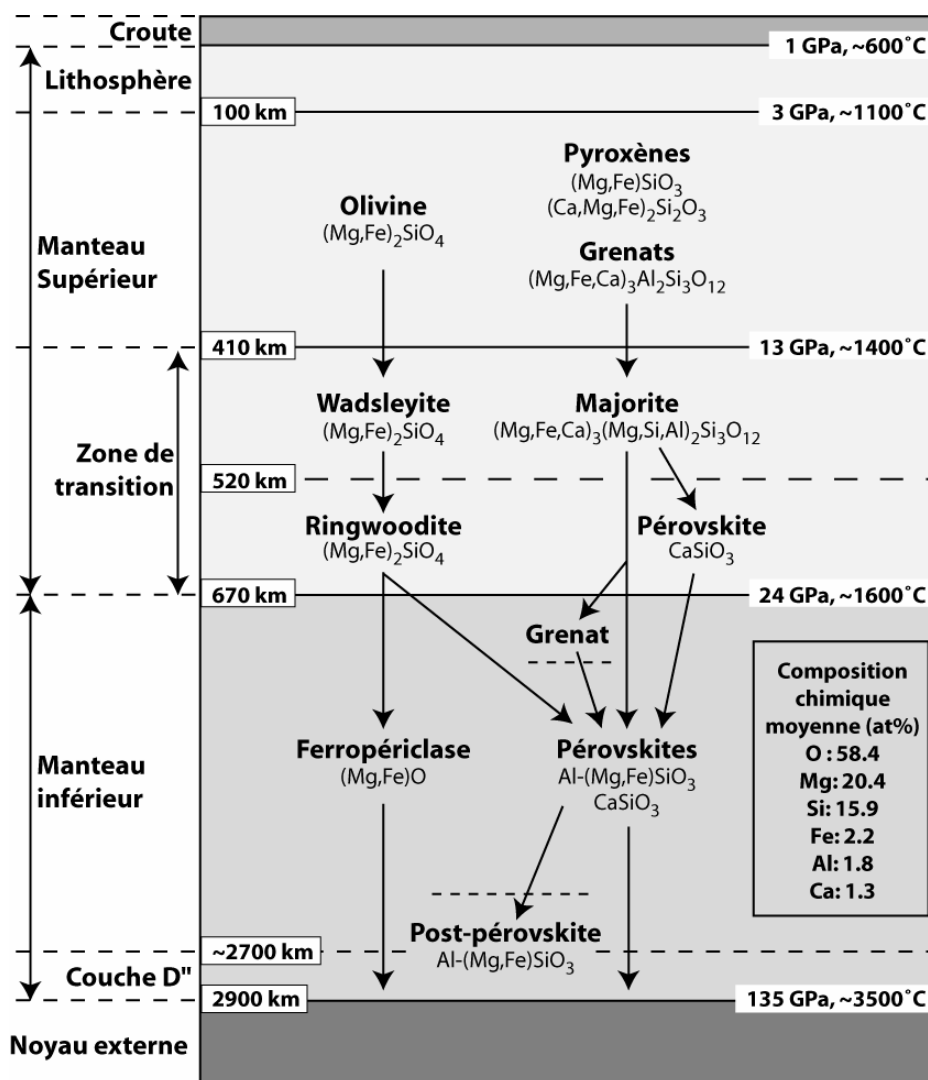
Croute
1 GPa, ~600°C
Lithosphère
100 km
3 GPa, ~1100°C
Pyroxènes
$(Mg,Fe)SiO_3$
$(Ca,Mg,Fe)_2Si_2O_3$
Olivine
$(Mg,Fe)_2SiO_4$
Manteau Supérieur
Grenats
$(Mg,Fe,Ca)_3Al_2Si_3O_{12}$
410 km
13 GPa, ~1400°C
Wadsleyite
$(Mg,Fe)_2SiO_4$
Majorite
$(Mg,Fe,Ca)_3(Mg,Si,Al)_2Si_3O_{12}$
Zone de transition
520 km
Ringwoodite
$(Mg,Fe)_2SiO_4$
Pérovskite
$CaSiO_3$
670 km
24 GPa, ~1600°C
Grenat
Composition chimique moyenne (at%)
O : 58.4
Mg: 20.4
Si: 15.9
Fe: 2.2
Al: 1.8
Ca: 1.3
Manteau inférieur
Ferropériclase
$(Mg,Fe)O$
Pérovskites
$Al-(Mg,Fe)SiO_3$
$CaSiO_3$
Post-pérovskite
$Al-(Mg,Fe)SiO_3$
~2700 km
Couche D"
2900 km
135 GPa, ~3500°C
Noyau externe